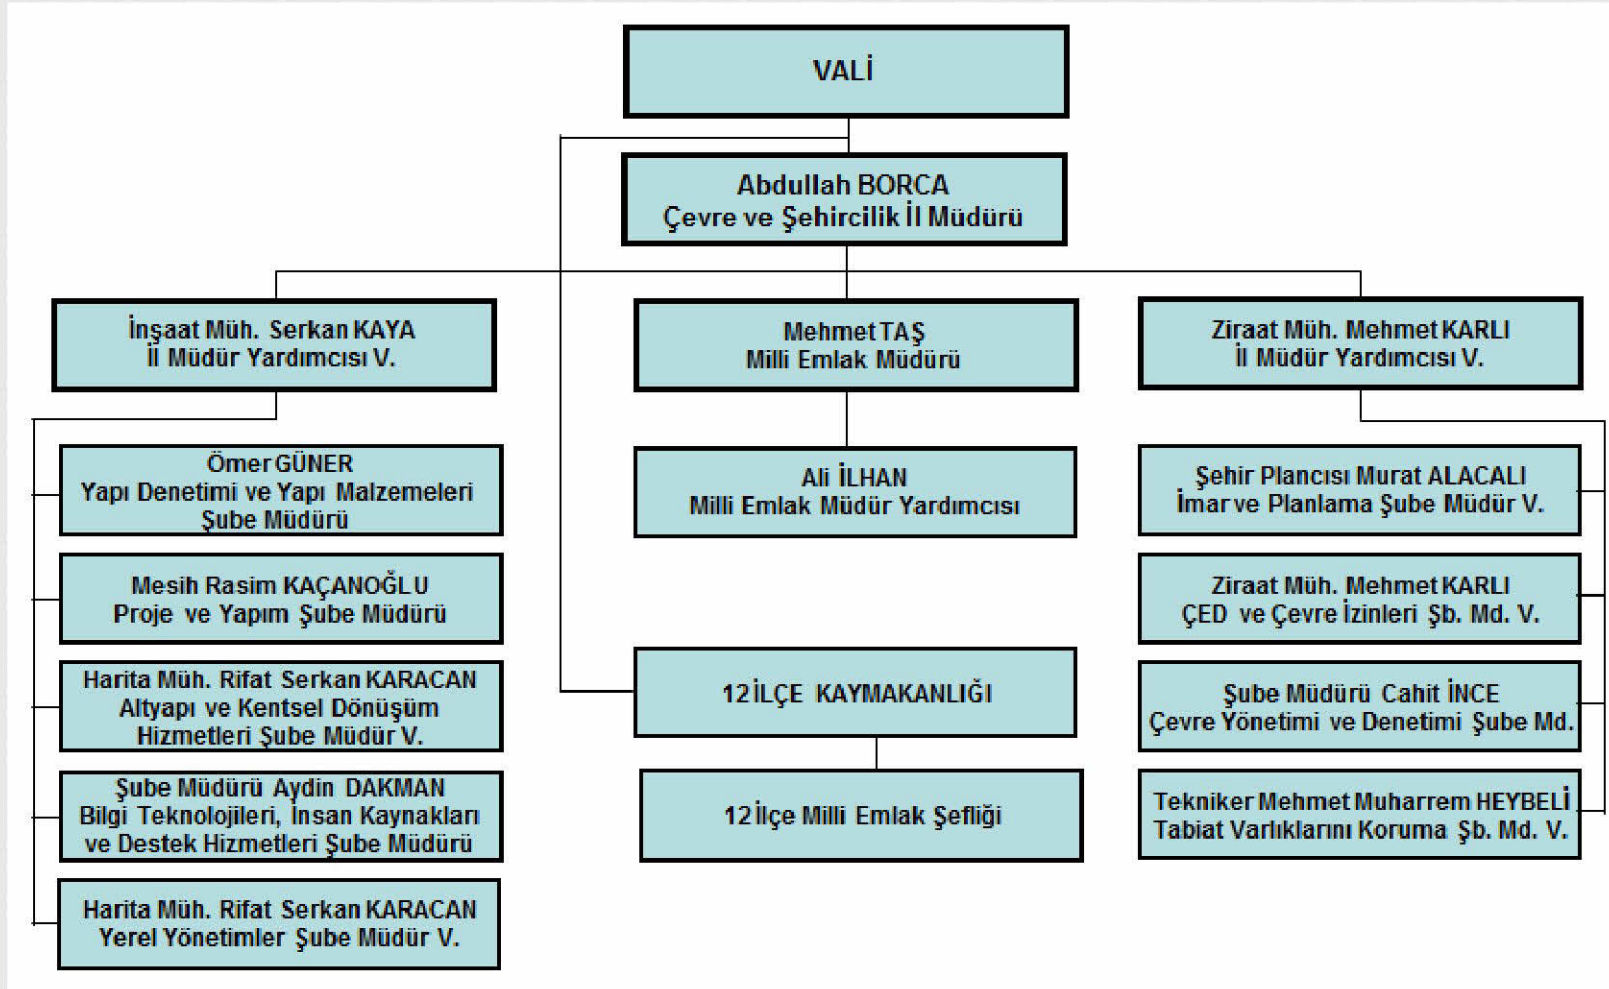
VALİ

Abdullah BORCA
Çevre ve Şehircilik İl Müdürü

İnşaat Müh. Serkan KAYA
İl Müdür Yardımcısı V.

Mehmet TAŞ
Milli Emlak Müdürü

Ziraat Müh. Mehmet KARLI
İl Müdür Yardımcısı V.

Ömer GÜNER
Yapı Denetimi ve Yapı Malzemeleri Şube Müdürü

Mesih Rasim KAÇANOĞLU
Proje ve Yapım Şube Müdürü

Harita Müh. Rifat Serkan KARACAN
Altyapı ve Kentsel Dönüşüm Hizmetleri Şube Müdür V.

Şube Müdürü Aydin DAKMAN
Bilgi Teknolojileri, İnsan Kaynakları ve Destek Hizmetleri Şube Müdürü

Harita Müh. Rifat Serkan KARACAN
Yerel Yönetimler Şube Müdür V.

Ali İLHAN
Milli Emlak Müdür Yardımcısı

12İLÇE KAYMAKANLIĞI

12İlçe Milli Emlak Şefliği

Şehir Plancısı Murat ALACALI
İmar ve Planlama Şube Müdür V.

Ziraat Müh. Mehmet KARLI
ÇED ve Çevre İzinleri Şb. Md. V.

Şube Müdürü Cahit İNCE
Çevre Yönetimi ve Denetimi Şube Md.

Tekniker Mehmet Muharrem HEYBELİ
Tabiat Varlıklarını Koruma Şb. Md. V.